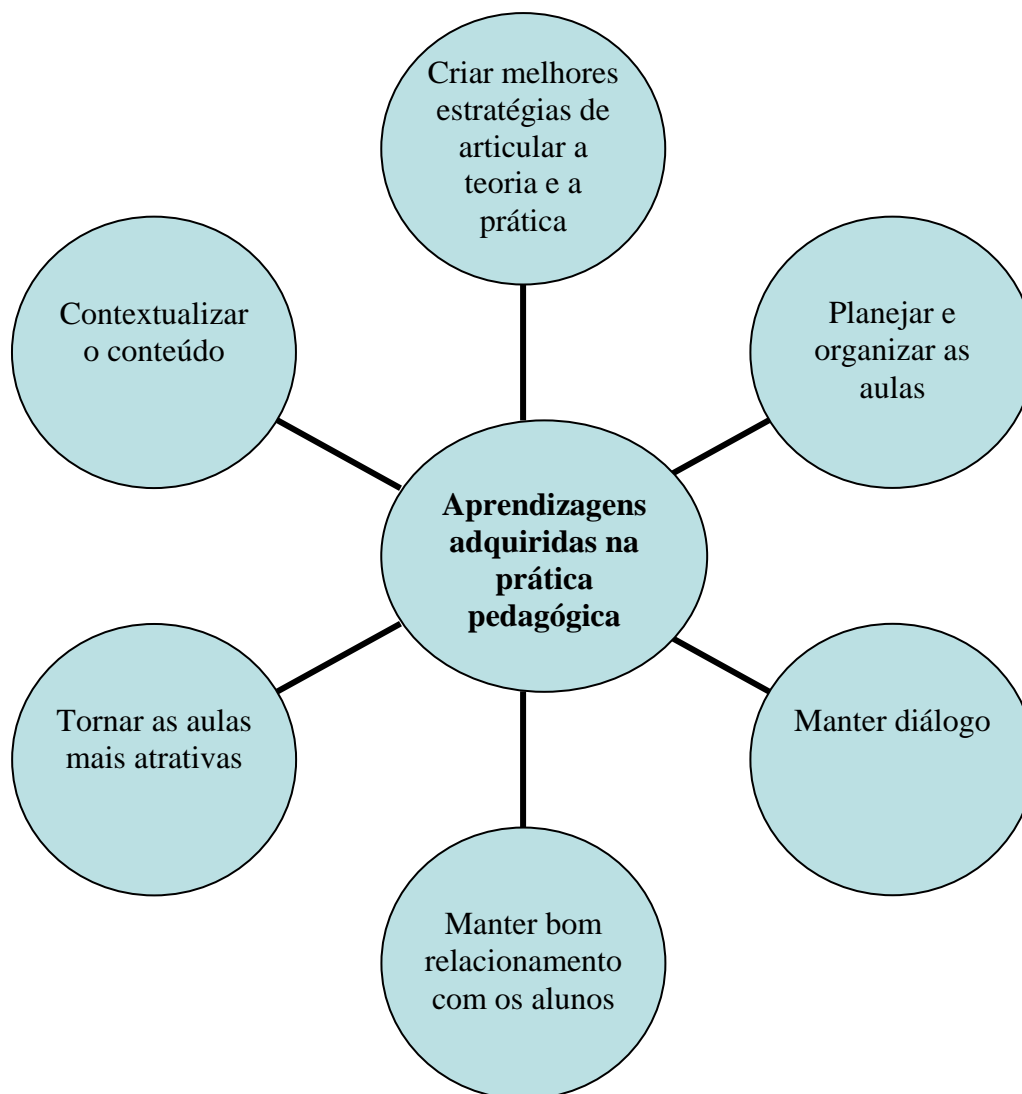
Criar melhores estratégias de articular a teoria e a prática

Contextualizar o conteúdo

Planejar e organizar as aulas

**Aprendizagens adquiridas na prática pedagógica**

Tornar as aulas mais atrativas

Manter diálogo

Manter bom relacionamento com os alunos